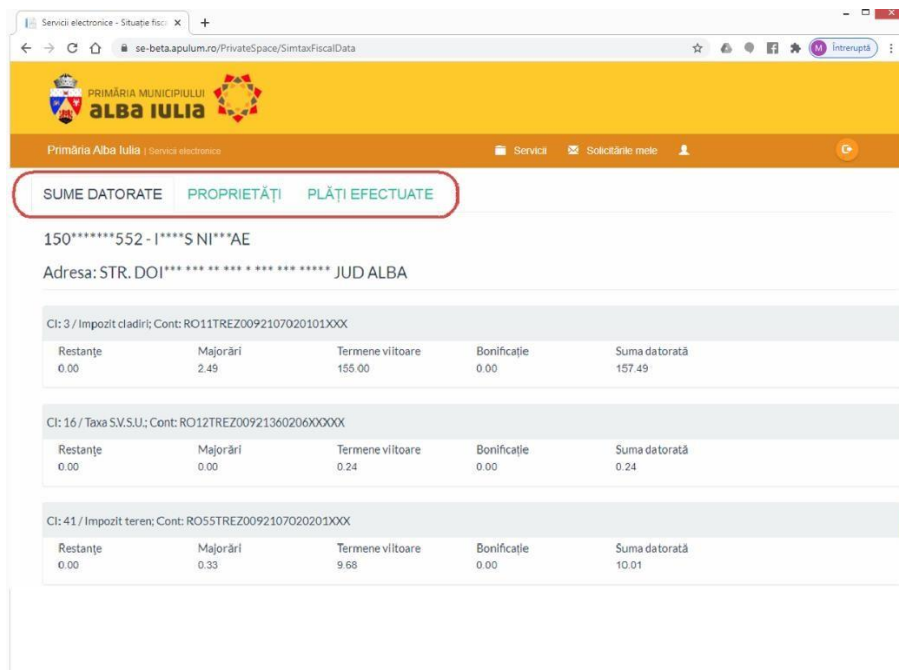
Servicii electronice - Situație fisc ×
+
se-beta.apulum.ro/PrivateSpace/SimtaxFiscalData
M Întreruptă

PRIMĂRIA MUNICIPIULUI
ALBA IULIA

Primăria Alba Iulia | Servicii electronice
Servicii
Solicitările mele

SUME DATORATE
PROPRIETĂȚI
PLĂȚI EFECTUATE

150*******552 - I****S NI***AE

Adresa: STR. DOI*** *** ** *** * *** *** ***** JUD ALBA

CI: 3 / Impozit cladiri; Cont: RO11TREZ0092107020101XXX

| Restanțe | Majorări | Termene viitoare | Bonificație | Suma datorată |
|---|---|---|---|---|
| 0.00 | 2.49 | 155.00 | 0.00 | 157.49 |

CI: 16 / Taxa S.V.S.U.; Cont: RO12TREZ00921360206XXXXX

| Restanțe | Majorări | Termene viitoare | Bonificație | Suma datorată |
|---|---|---|---|---|
| 0.00 | 0.00 | 0.24 | 0.00 | 0.24 |

CI: 41 / Impozit teren; Cont: RO55TREZ0092107020201XXX

| Restanțe | Majorări | Termene viitoare | Bonificație | Suma datorată |
|---|---|---|---|---|
| 0.00 | 0.33 | 9.68 | 0.00 | 10.01 |